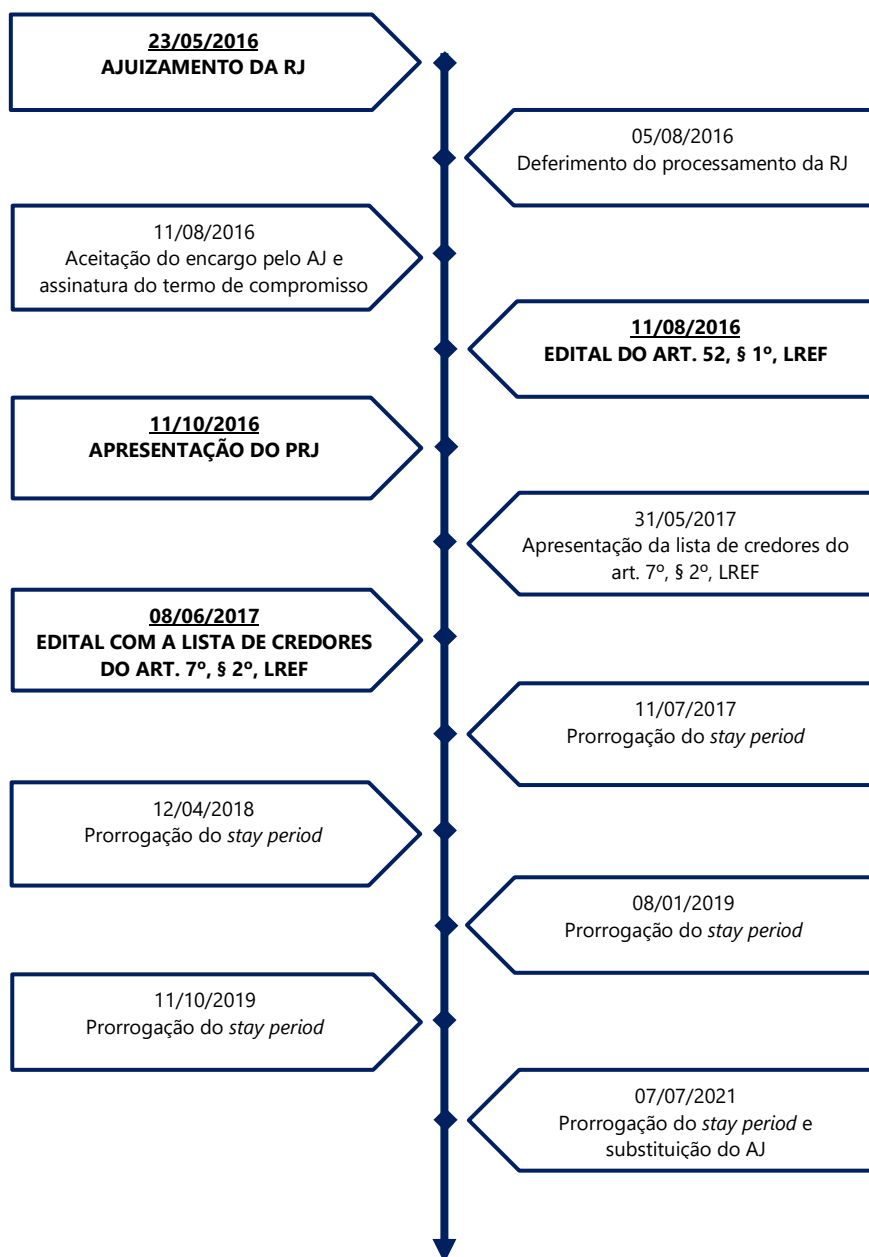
23/05/2016
AJUIZAMENTO DA RJ

05/08/2016
Deferimento do processamento da RJ

11/08/2016
Aceitação do encargo pelo AJ e assinatura do termo de compromisso

11/08/2016
EDITAL DO ART. 52, § 1º, LREF

11/10/2016
APRESENTAÇÃO DO PRJ

31/05/2017
Apresentação da lista de credores do art. 7º, § 2º, LREF

08/06/2017
EDITAL COM A LISTA DE CREDORES DO ART. 7º, § 2º, LREF

11/07/2017
Prorrogação do stay period

12/04/2018
Prorrogação do stay period

08/01/2019
Prorrogação do stay period

11/10/2019
Prorrogação do stay period

07/07/2021
Prorrogação do stay period e substituição do AJ